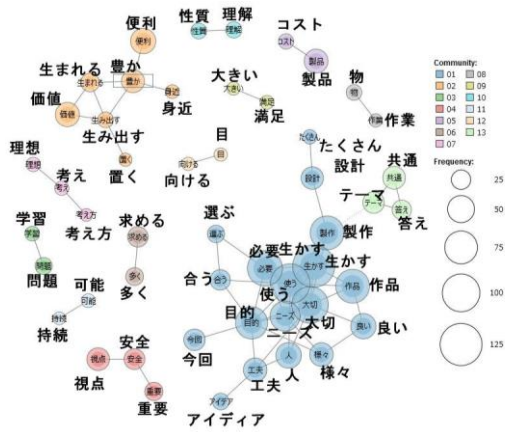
便利
便利
性質
性質
理解
理解
コスト
コスト
製品
生まれる
豊か
生まれる
豊か
身近
身近
価値
価値
生み出す
生み出す
大きい
大きい
満足
満足
物
物
作業
作業
理想
理想
考え
考え
置く
置く
向ける
向ける
目
目
たくさん
たくさん
設計
設計
共通
共通
テーマ
テーマ
答え
答え
考え方
考え方
学習
学習
問題
問題
求める
求める
多く
多く
選ぶ
選ぶ
必要
必要
生かす
生かす
製作
製作
生かす
合う
合う
使う
使う
作品
作品
可能
可能
持続
持続
目的
目的
ニーズ
ニーズ
大切
大切
良い
良い
安全
安全
視点
視点
今回
今回
人
人
様々
様々
工夫
工夫
重要
重要
アイディア
アイディア

Community:
01
02
03
04
05
06
07
08
09
10
11
12
13

Frequency:
25
50
75
100
125